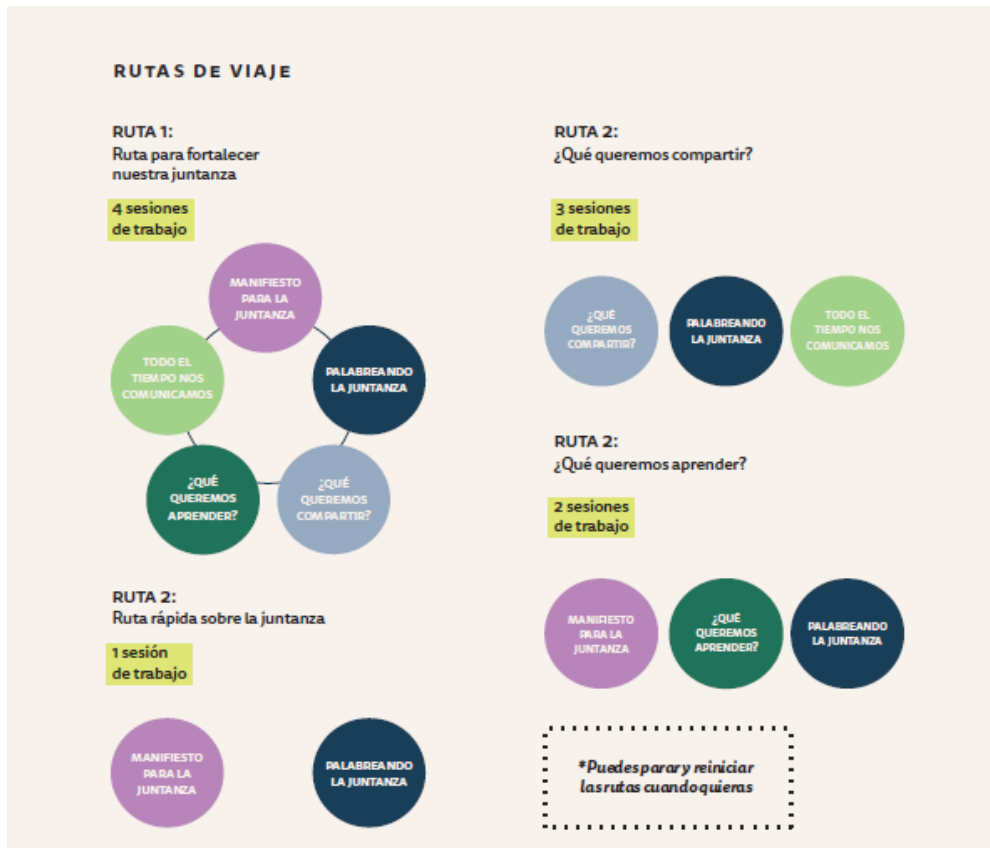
RUTAS DE VIAJE

RUTA 1:
Ruta para fortalecer nuestra juntanza

4 sesiones de trabajo

MANIFIESTO PARA LA JUNTANZA

PALABREANDO LA JUNTANZA

¿QUÉ QUEREMOS COMPARTIR?

¿QUÉ QUEREMOS APRENDER?

TODO EL TIEMPO NOS COMUNICAMOS

RUTA 2:
Ruta rápida sobre la juntanza

1 sesión de trabajo

MANIFIESTO PARA LA JUNTANZA

PALABREANDO LA JUNTANZA

RUTA 2:
¿Qué queremos compartir?

3 sesiones de trabajo

¿QUÉ QUEREMOS COMPARTIR?

PALABREANDO LA JUNTANZA

TODO EL TIEMPO NOS COMUNICAMOS

RUTA 2:
¿Qué queremos aprender?

2 sesiones de trabajo

MANIFIESTO PARA LA JUNTANZA

¿QUÉ QUEREMOS APRENDER?

PALABREANDO LA JUNTANZA

*Puedes parar y reiniciar las rutas cuando quieras